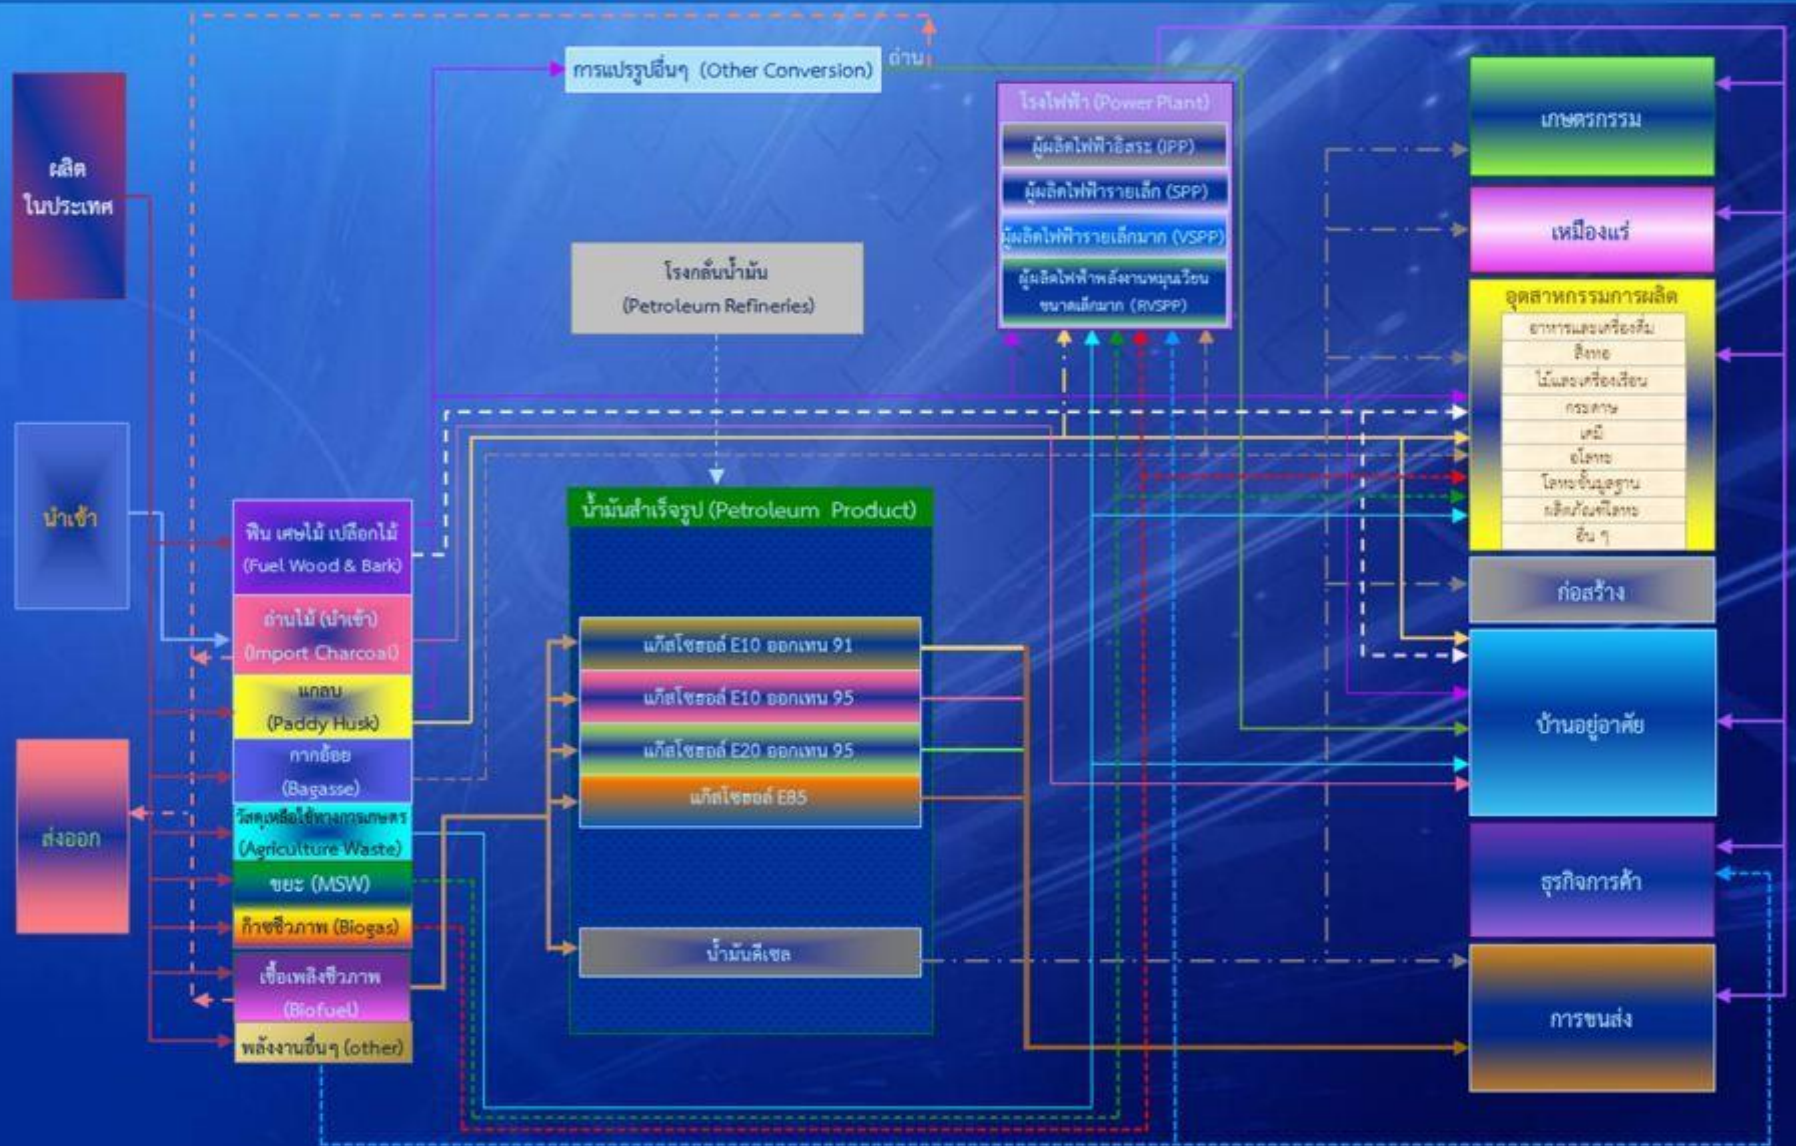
ผลิตในประเทศ

นำเข้า

ส่งออก

การแปรรูปอื่นๆ (Other Conversion)

ถ่าน

โรงกลั่นน้ำมัน (Petroleum Refineries)

โรงไฟฟ้า (Power Plant)

ผู้ผลิตไฟฟ้าอิสระ (IPP)

ผู้ผลิตไฟฟ้ารายเล็ก (SPP)

ผู้ผลิตไฟฟ้ารายเล็กมาก (VSPP)

ผู้ผลิตไฟฟ้าพลังงานหมุนเวียนขนาดเล็กมาก (RVSPP)

ฟืน เศษไม้ เปลือกไม้ (Fuel Wood & Bark)

ถ่านไม้ (นำเข้า) (Import Charcoal)

แกลบ (Paddy Husk)

กากอ้อย (Bagasse)

วัสดุเหลือใช้ทางการเกษตร (Agriculture Waste)

ขยะ (MSW)

ก๊าซชีวภาพ (Biogas)

เชื้อเพลิงชีวภาพ (Biofuel)

พลังงานอื่นๆ (other)

น้ำมันสำเร็จรูป (Petroleum Product)

แก๊สโซฮอล์ E10 ออกเทน 91

แก๊สโซฮอล์ E10 ออกเทน 95

แก๊สโซฮอล์ E20 ออกเทน 95

แก๊สโซฮอล์ E85

น้ำมันดีเซล

เกษตรกรรม

เหมืองแร่

อุตสาหกรรมการผลิต

อาหารและเครื่องดื่ม

สิ่งทอ

ไม้และเครื่องเรือน

กระดาษ

เคมี

อโลหะ

โลหะขั้นมูลฐาน

ผลิตภัณฑ์โลหะ

อื่น ๆ

ก่อสร้าง

บ้านอยู่อาศัย

ธุรกิจการค้า

การขนส่ง